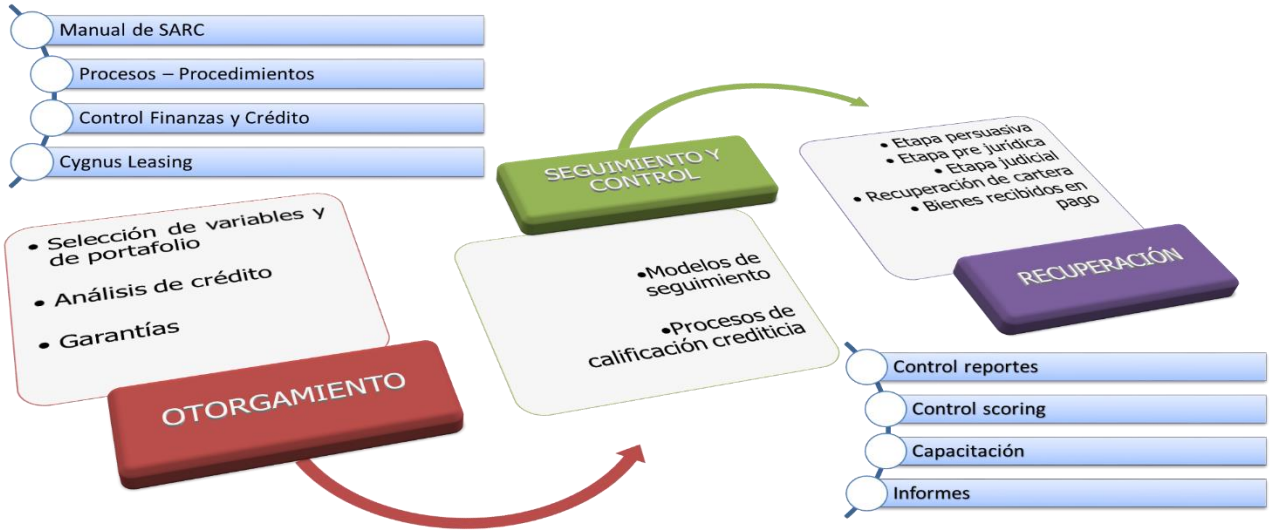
Manual de SARC

Procesos – Procedimientos

Control Finanzas y Crédito

Cygnus Leasing

• Selección de variables y de portafolio

• Análisis de crédito

• Garantías

OTORGAMIENTO

SEGUIMIENTO Y CONTROL

•Modelos de seguimiento

•Procesos de calificación crediticia

• Etapa persuasiva
• Etapa pre jurídica
• Etapa judicial
• Recuperación de cartera
• Bienes recibidos en pago

RECUPERACIÓN

Control reportes

Control scoring

Capacitación

Informes